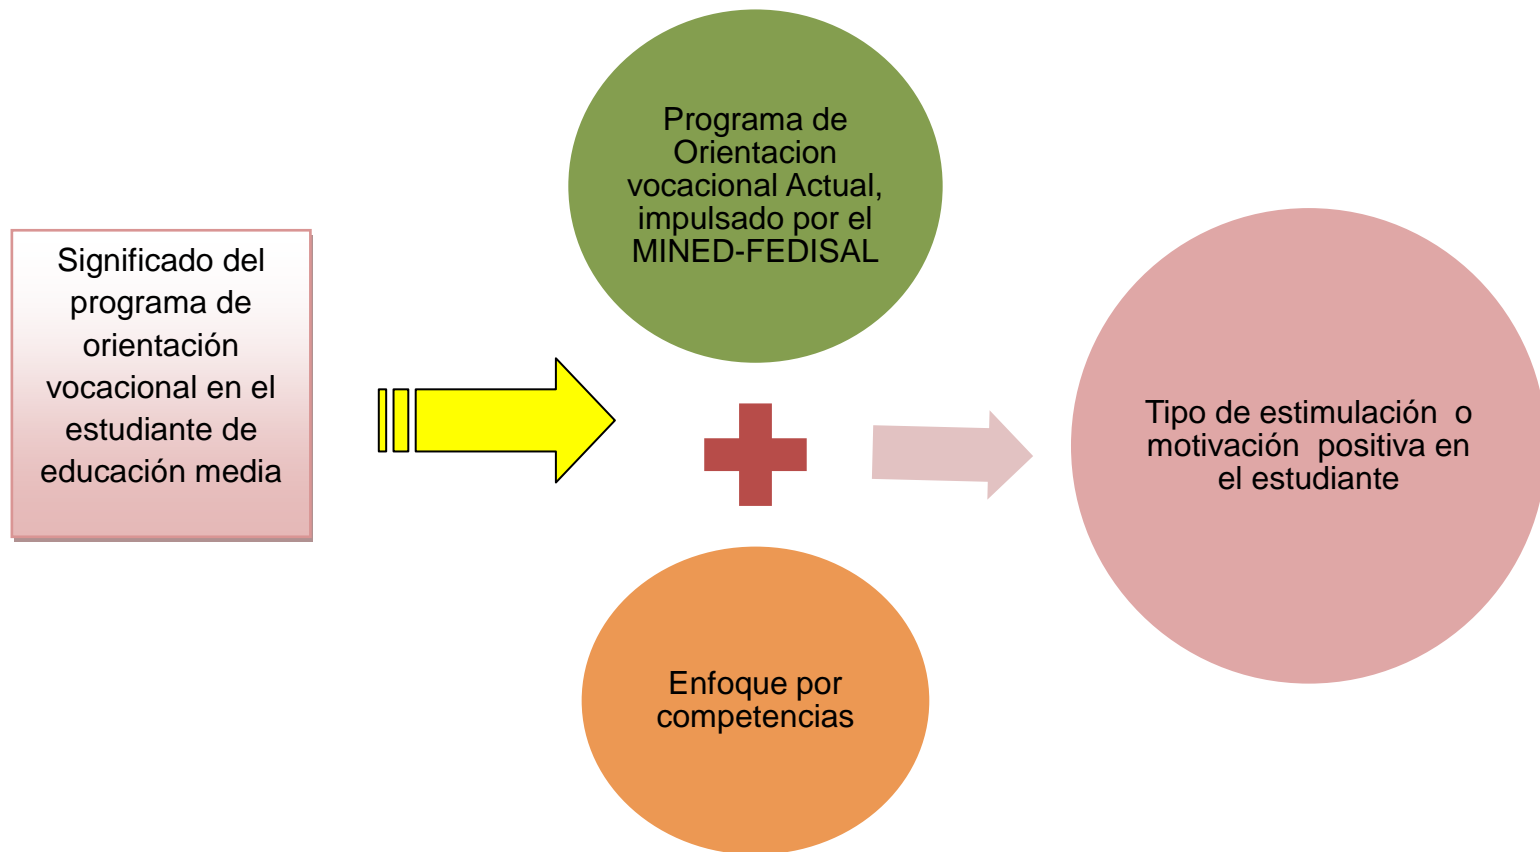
Significado del programa de orientación vocacional en el estudiante de educación media

Programa de Orientacion vocacional Actual, impulsado por el MINED-FEDISAL

Enfoque por competencias

Tipo de estimulación o motivación positiva en el estudiante